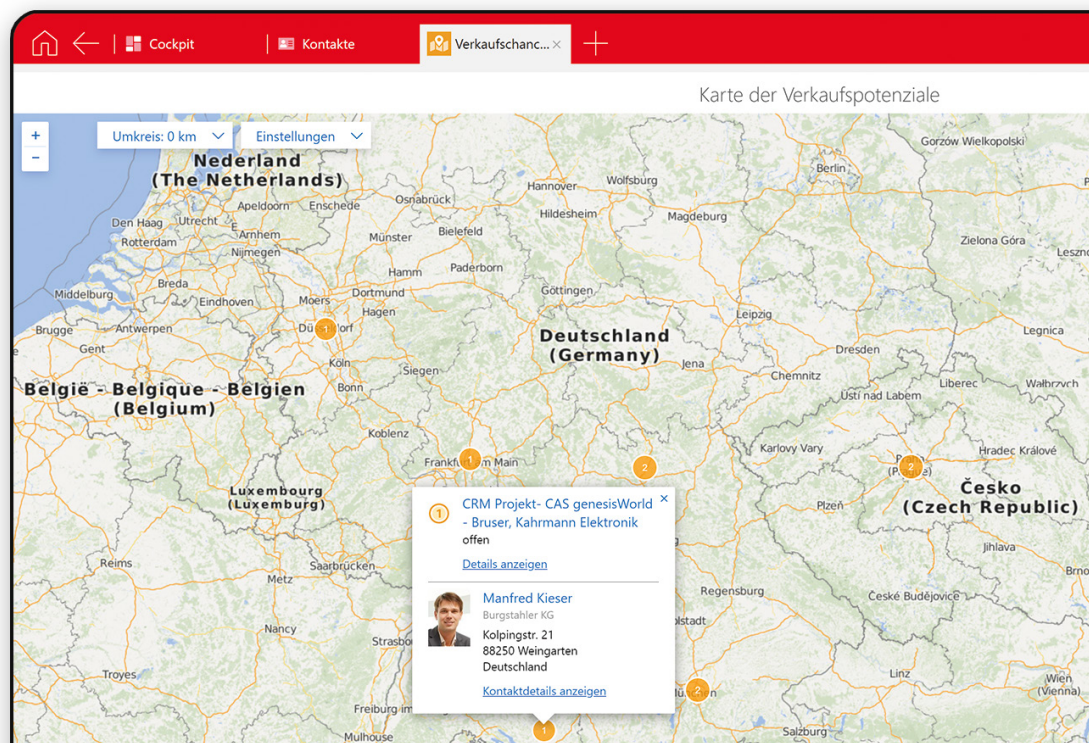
Cockpit | Kontakte | Verkaufschanc... × | +

Karte der Verkaufspotenziale

+
−

Umkreis: 0 km

Einstellungen

Nederland (The Netherlands)

Den Haag Utrecht Rotterdam Amsterdam Apeldoorn Enschede Arnhem Nijmegen Breda Eindhoven Middelburg Brugge Antwerpen Gent

Osnabrück Hannover Wolfsburg Berlin Gorzów Wielkopolski Hildesheim Magdeburg Bielefeld Münster Hamm Paderborn Dortmund Moers Hagen Göttingen Leipzig Zielona Góra Leszno Legnica

Deutschland (Germany)

Düsseldorf Köln Bonn Siegen Jena Dresden Chemnitz Liberec Wałbrzych Ústí nad Labem

België - Belgique - Belgien (Belgium)

Koblenz Frankfurt am Main Karlovy Vary Praha Hradec Králové

Luxembourg (Luxemburg)

Česko (Czech Republic)

Plzeň Jihlava Reims Saarbrücken Regensburg České Budějovice Nancy Strasbourg Troyes Linz Wien (Vienna) Mulhouse Salzburg

1 CRM Projekt- CAS genesisWorld - Bruser, Kahrmann Elektronik ×
offen
Details anzeigen

Manfred Kieser
Burgstahler KG
Kolpingstr. 21
88250 Weingarten
Deutschland
Kontaktdetails anzeigen